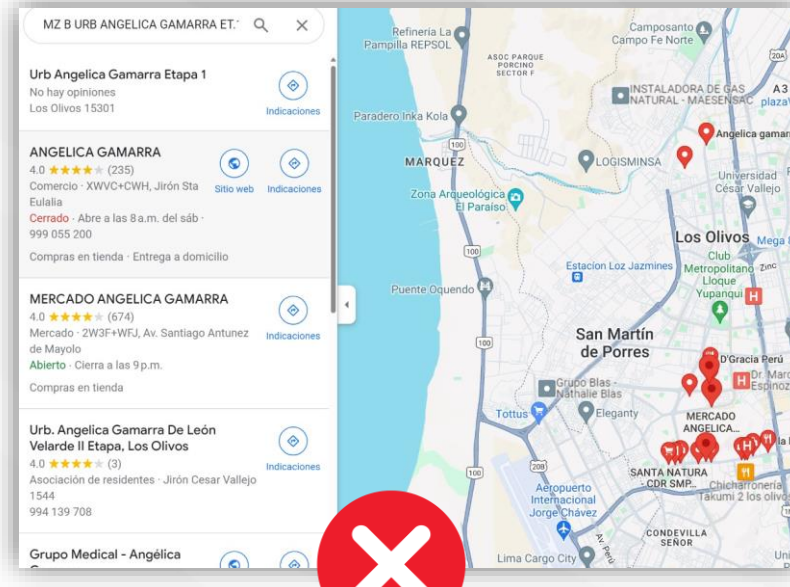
MZ B URB ANGELICA GAMARRA ET.

Urb Angelica Gamarra Etapa 1
No hay opiniones
Los Olivos 15301
Indicaciones

ANGELICA GAMARRA
4.0 ★★★★★ (235)
Comercio · XWVC+CWH, Jirón Sta Eulalia
Cerrado · Abre a las 8 a.m. del sáb · 999 055 200
Compras en tienda · Entrega a domicilio
Sitio web
Indicaciones

MERCADO ANGELICA GAMARRA
4.0 ★★★★★ (674)
Mercado · 2W3F+WFJ, Av. Santiago Antunez de Mayolo
Abierto · Cierra a las 9 p.m.
Compras en tienda
Indicaciones

Urb. Angelica Gamarra De León Velarde II Etapa, Los Olivos
4.0 ★★★★★ (3)
Asociación de residentes · Jirón Cesar Vallejo 1544
994 139 708
Indicaciones

Grupo Medical - Angélica

Refineria La Pampilla REPSOL
ASOC PARQUE PORCINO SECTOR F
Camposanto Campo Fe Norte
INSTALADORA DE GAS NATURAL - MAESENSAC
A3
plazaV
Paradero Inka Kola
Angelica gamar
MARQUEZ
LOGISMINSA
Universidad César Vallejo
Zona Arqueológica El Paraíso
Los Olivos
Mega
Estacion Loz Jazmines
Club Metropolitano Lloque Yupanqui
Zinc
Puente Oquendo
San Martín de Porres
D'Gracia Perú
Dr. Marc Espinoz
Grupo Blas - Nathalie Blas
Tottus
Elegancy
MERCADO ANGELICA...
SANTA NATURA - CDR SMP...
Chicharronería Takumi 2 los olivo
Aeropuerto Internacional Jorge Chávez
CONDEVILLA SEÑOR
Lima Cargo City
100
20A
20B